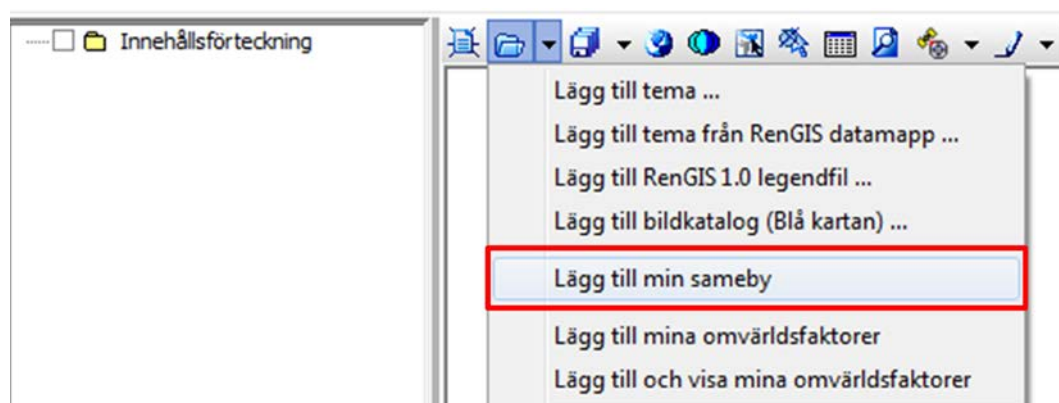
Innehållsförteckning

Lägg till tema ...
Lägg till tema från RenGIS datamapp ...
Lägg till RenGIS 1.0 legendfil ...
Lägg till bildkatalog (Blå kartan) ...
Lägg till min sameby
Lägg till mina omvärldsfaktorer
Lägg till och visa mina omvärldsfaktorer